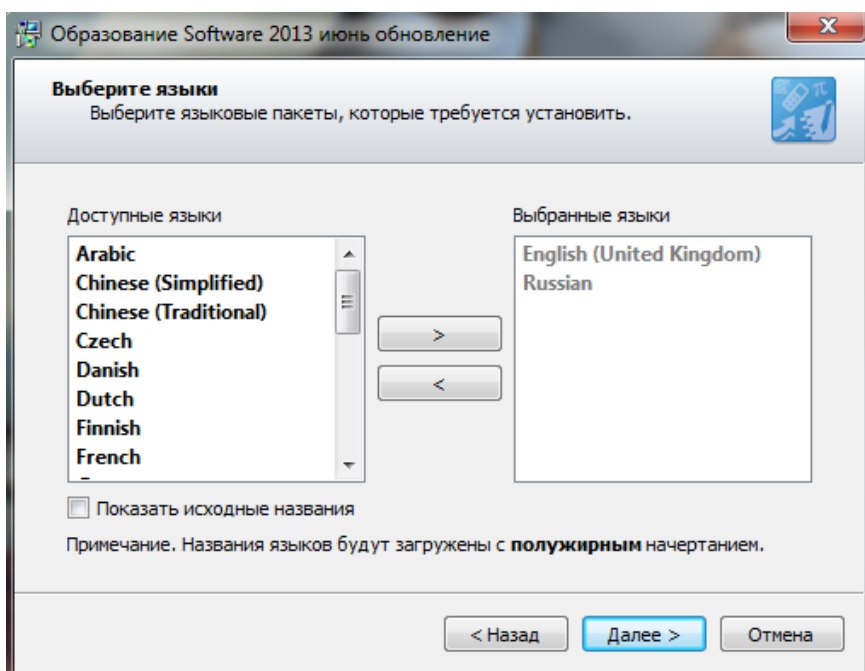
Образование Software 2013 июнь обновление

Выберите языки
Выберите языковые пакеты, которые требуется установить.

Доступные языки

Arabic
Chinese (Simplified)
Chinese (Traditional)
Czech
Danish
Dutch
Finnish
French

Выбранные языки

English (United Kingdom)
Russian

>

<

Показать исходные названия

Примечание. Названия языков будут загружены с **полужирным** начертанием.

< Назад
Далее >
Отмена